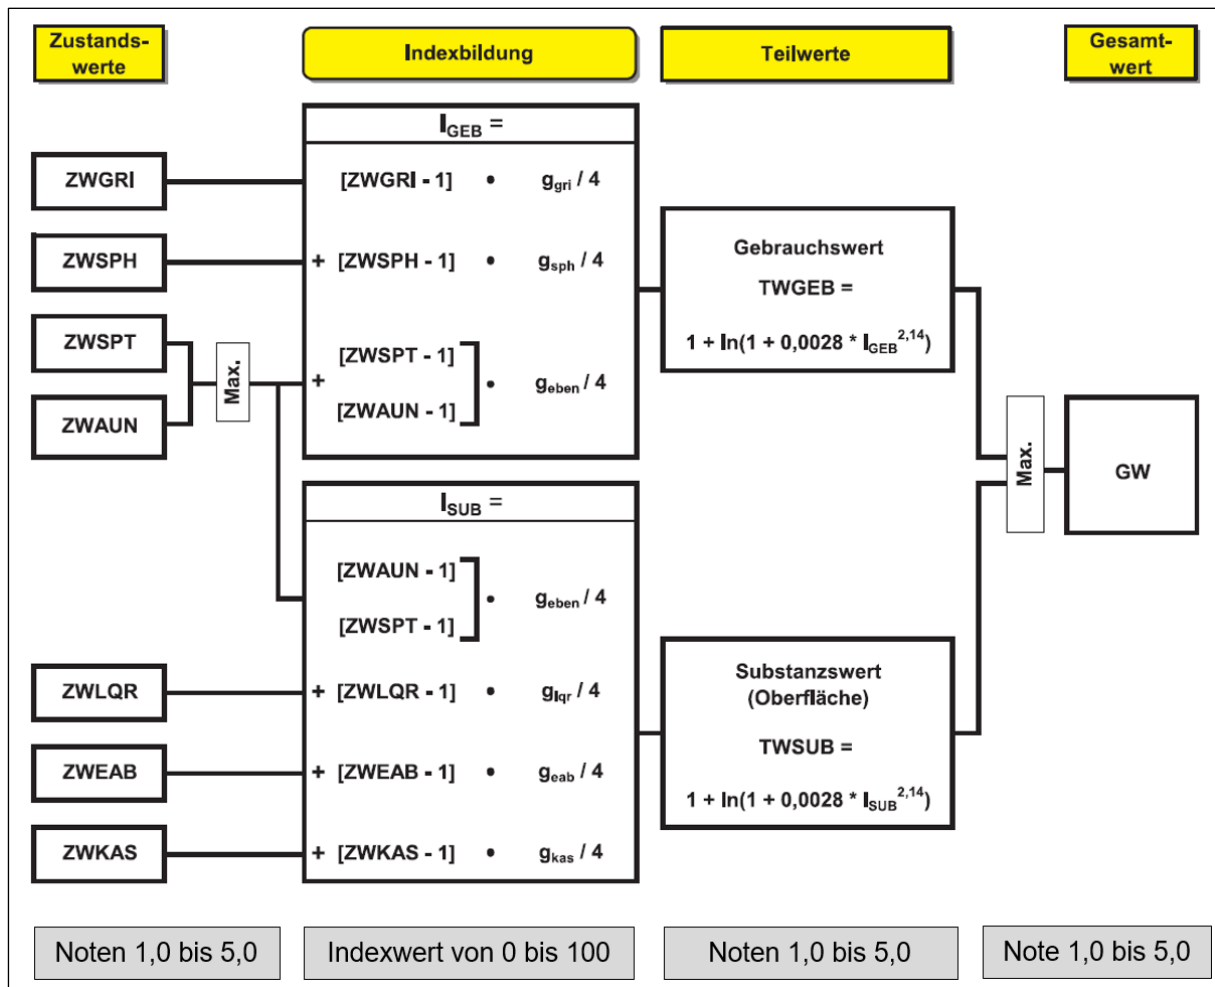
Zustandswerte

Indexbildung

Teilwerte

Gesamtwert

ZWGRI

ZWSPH

ZWSPT

ZWAUN

Max.

$I_{GEB}$ =

[ZWGRI - 1] • $g_{gri}$ / 4

+ [ZWSPH - 1] • $g_{sph}$ / 4

+ [ZWSPT - 1] [ZWAUN - 1] • $g_{eben}$ / 4

Gebrauchswert

TWGEB =

$1 + \ln(1 + 0{,}0028 * I_{GEB}^{2,14})$

Max.

GW

$I_{SUB}$ =

[ZWAUN - 1] [ZWSPT - 1] • $g_{eben}$ / 4

ZWLQR

+ [ZWLQR - 1] • $g_{lqr}$ / 4

ZWEAB

+ [ZWEAB - 1] • $g_{eab}$ / 4

ZWKAS

+ [ZWKAS - 1] • $g_{kas}$ / 4

Substanzswert (Oberfläche)

TWSUB =

$1 + \ln(1 + 0{,}0028 * I_{SUB}^{2,14})$

Noten 1,0 bis 5,0

Indexwert von 0 bis 100

Noten 1,0 bis 5,0

Note 1,0 bis 5,0